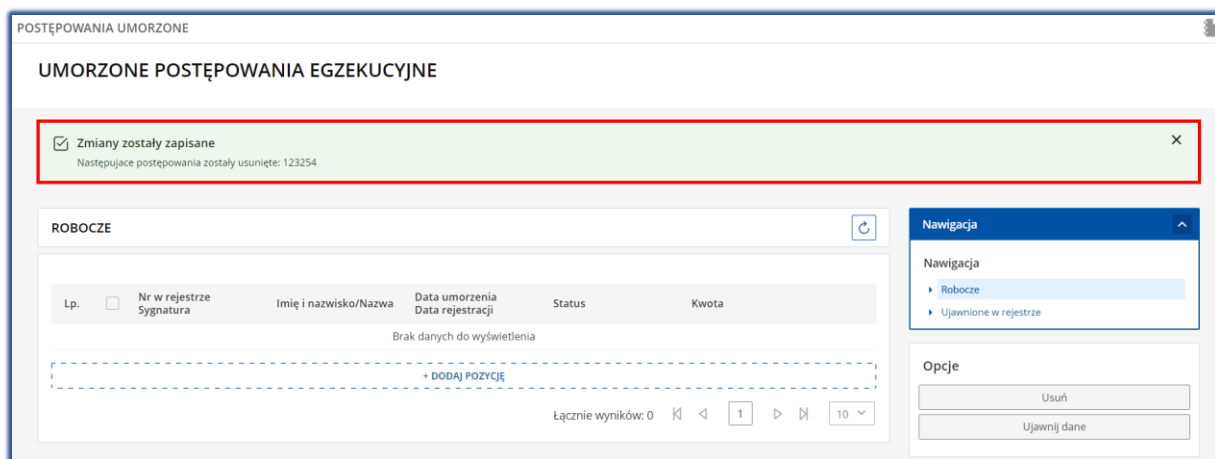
POSTĘPOWANIA UMORZONE

UMORZONE POSTĘPOWANIA EGZEKUCYJNE

Zmiany zostały zapisane
Następujace postępowania zostały usunięte: 123254

ROBOCZE

| Lp. | | Nr w rejestrze Sygnatura | Imię i nazwisko/Nazwa | Data umorzenia Data rejestracji | Status | Kwota |
|---|---|---|---|---|---|---|
| Brak danych do wyświetlenia | | | | | | |

+ DODAJ POZYCJĘ

Łącznie wyników: 0 1 10

Nawigacja

Nawigacja
Robocze
Ujawnione w rejestrze

Opcje
Usuń
Ujawnij dane